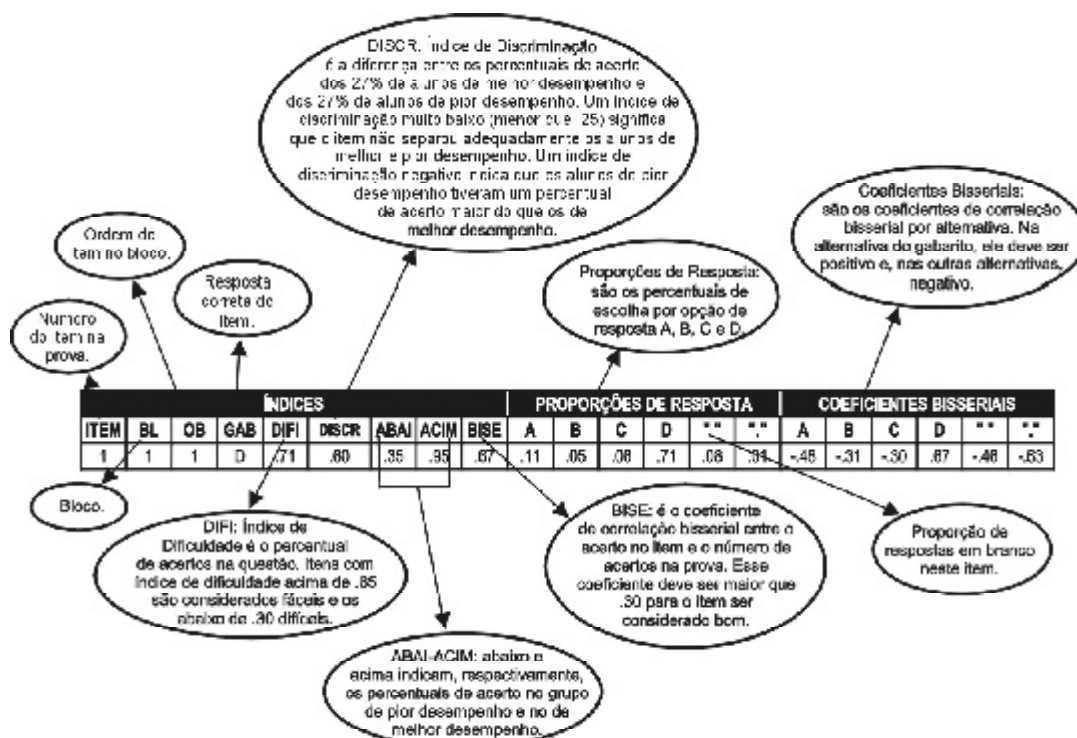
DISCR: Índice de Discriminação é a diferença entre os percentuais de acerto dos 27% de alunos de melhor desempenho e dos 27% de alunos de pior desempenho. Um índice de discriminação muito baixo (menor que .25) significa que o item não separou adequadamente os alunos de melhor e pior desempenho. Um índice de discriminação negativo indica que os alunos de pior desempenho tiveram um percentual de acerto maior do que os de melhor desempenho.

Coeficientes Bisseriais: são os coeficientes de correlação bisserial por alternativa. Na alternativa do gabarito, ele deve ser positivo e, nas outras alternativas, negativo.

Ordem do item no bloco.

Resposta correta do item.

Número do item na prova.

Proporções de Resposta: são os percentuais de escolha por opção de resposta A, B, C e D.

| ÍNDICES | | | | | | | | | PROPORÇÕES DE RESPOSTA | | | | | | COEFICIENTES BISSERIAIS | | | | | |
|---|---|---|---|---|---|---|---|---|---|---|---|---|---|---|---|---|---|---|---|---|
| ITEM | BL | OB | GAB | DIFI | DISCR | ABAI | ACIM | BISE | A | B | C | D | " " | "." | A | B | C | D | " " | "." |
| 1 | 1 | 1 | D | .71 | .60 | .35 | .95 | .67 | .11 | .05 | .06 | .71 | .08 | .01 | -.45 | -.31 | -.30 | .67 | -.46 | -.63 |

Bloco.

DIFI: Índice de Dificuldade é o percentual de acertos na questão. Itens com índice de dificuldade acima de .85 são considerados fáceis e os abaixo de .30 difíceis.

BISE: é o coeficiente de correlação bisserial entre o acerto no item e o número de acertos na prova. Esse coeficiente deve ser maior que .30 para o item ser considerado bom.

Proporção de respostas em branco neste item.

ABAI-ACIM: abaixo e acima indicam, respectivamente, os percentuais de acerto no grupo de pior desempenho e no de melhor desempenho.